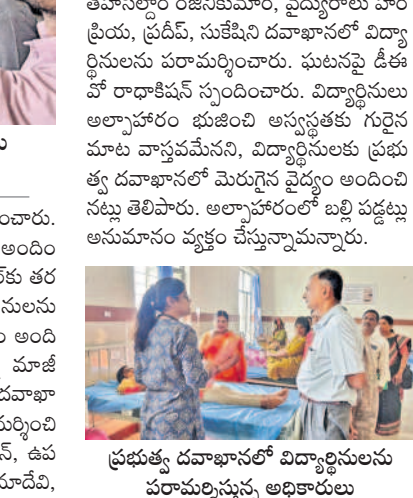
తహసిల్దార్ రజనీకుమారి, వైద్యులు హేం ప్రియ, ప్రదీప్, సుకేషిని దవాఖానలో విద్యార్థినులను పరామర్శించారు. ఘటనపై డీఈవో రాధాకిషన్ స్పందించారు. విద్యార్థినులు అల్పాహారం భుజించి అస్వస్థతకు గురైన మాట వాస్తవమేనని, విద్యార్థినులకు ప్రభుత్వ దవాఖానలో మెరుగైన వైద్యం అందించినట్లు తెలిపారు. అల్పాహారంలో బల్లి పడ్డట్లు అనుమానం వ్యక్తం చేస్తున్నామన్నారు.

ప్రభుత్వ దవాఖానలో విద్యార్థినులను పరామర్శిస్తున్న అధికారులు

ంచారు.
అందిం
కు తర
నులను
అంది
మాజీ
దవాఖా
ర్శించి
న్, ఉప
దేవి,